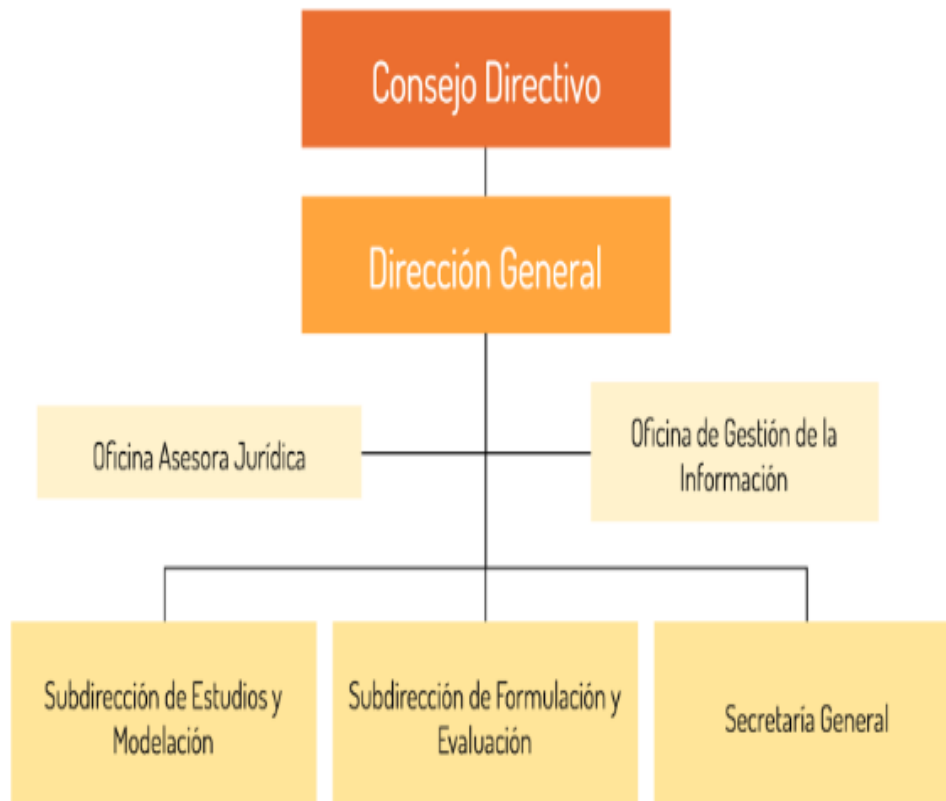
Consejo Directivo

Dirección General

Oficina Asesora Jurídica

Oficina de Gestión de la Información

Subdirección de Estudios y Modelación

Subdirección de Formulación y Evaluación

Secretaría General